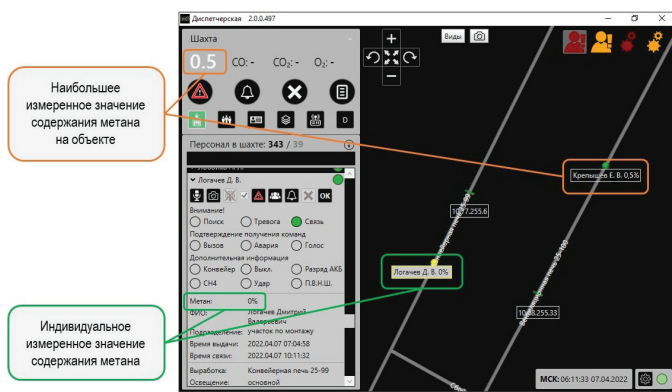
Диспетчерская 2.0.0.497

Шахта

0.5 CO: - $CO_2$: - $O_2$: -

D

Персонал в шахте: 343 / 39

Логачев Д. В.

OK

Внимание!

Поиск Тревога Связь

Подтверждение получения команд

Вызов Авария Голос

Дополнительная информация

Конвейер Выкл. Разряд АКБ

CH4 Удар П.В.Н.Ш.

Метан: 0%

ФИО: Логачев Дмитрий Валерьевич

Подразделение: участок по монтажу

Время выдачи: 2022.04.07 10:04:58

Время связи: 2022.04.07 10:11:32

Выработка: Конвейерная печь 25-99

Освещение: основной

Наибольшее измеренное значение содержания метана на объекте

Индивидуальное измеренное значение содержания метана

Виды

Крепышев Е. В. 0,5%

10.77.255.6

Логачев Д. В. 0%

10.88.255.33

МСК: 06:11:33 07.04.2022